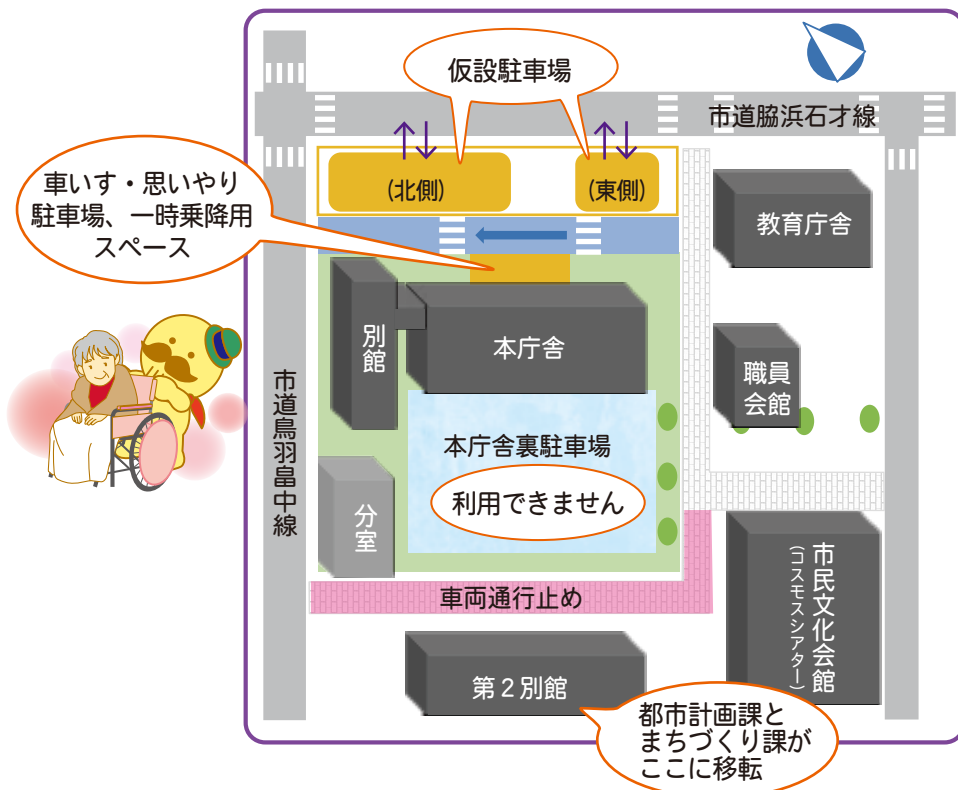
仮設駐車場

市道脇浜石才線

車いす・思いやり駐車場、一時乗降用スペース

(北側)

(東側)

教育庁舎

別館

本庁舎

職員会館

市道鳥羽畠中線

本庁舎裏駐車場

利用できません

分室

市民文化会館
(コスモスシアター)

車両通行止め

第２別館

都市計画課とまちづくり課がここに移転